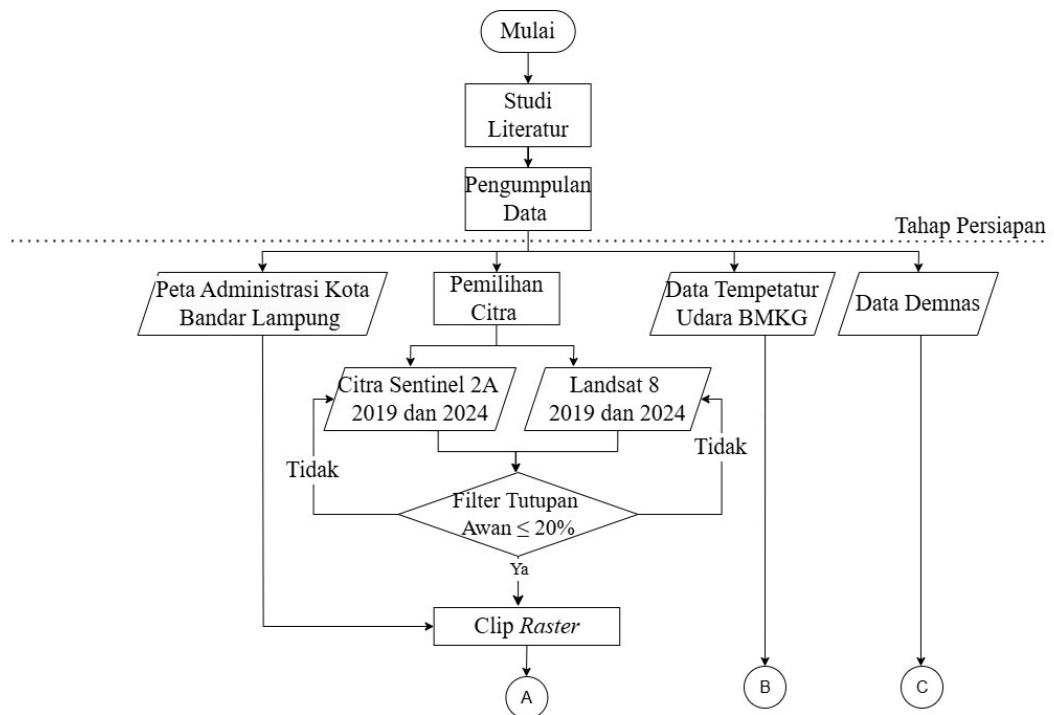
Mulai

Studi Literatur

Pengumpulan Data

Tahap Persiapan

Peta Administrasi Kota Bandar Lampung

Pemilihan Citra

Data Tempetatur Udara BMKG

Data Demnas

Citra Sentinel 2A 2019 dan 2024

Landsat 8 2019 dan 2024

Tidak

Tidak

Filter Tutupan Awan $\leq$ 20%

Ya

Clip *Raster*

A

B

C